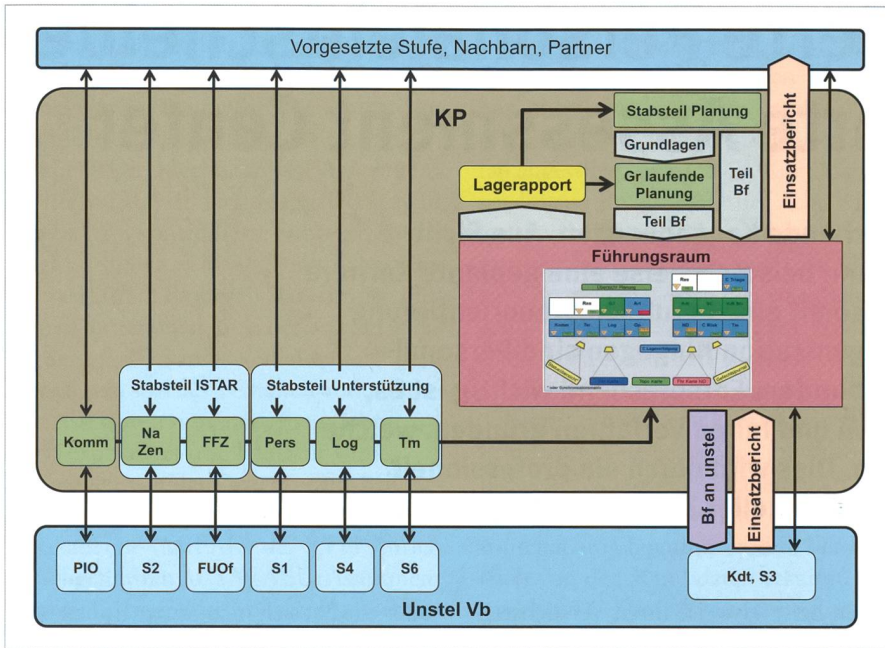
Vorgesetzte Stufe, Nachbarn, Partner

KP

Stabsteil Planung

Grundlagen

Lagerapport

Gr laufende Planung

Teil Bf

Teil Bf

Einsatzbericht

Führungsraum

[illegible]

Stabsteil ISTAR

Stabsteil Unterstützung

Komm

Na Zen

FFZ

Pers

Log

Tm

Bf an unstel

Einsatzbericht

PIO

S2

FUOf

S1

S4

S6

Kdt, S3

Unstel Vb